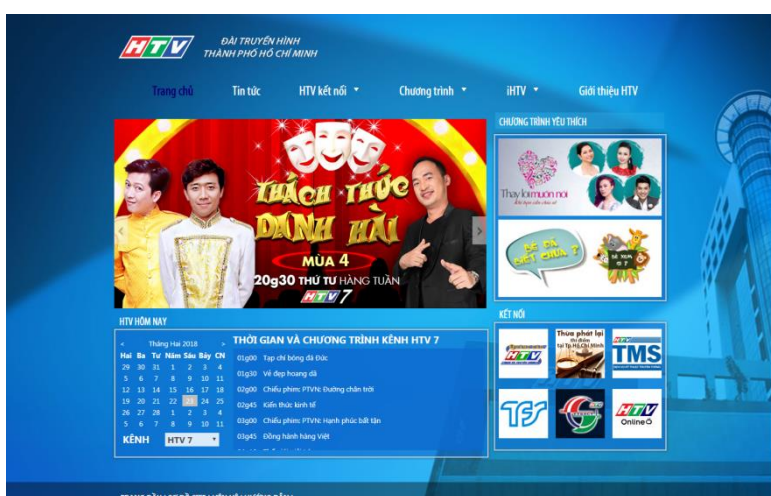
HTV ĐÀI TRUYỀN HÌNH THÀNH PHỐ HỒ CHÍ MINH

Trang chủ Tin tức HTV kết nối Chương trình iHTV Giới thiệu HTV

THÁCH THỨC DANH HÀI
MÙA 4
20g30 THỨ TƯ HÀNG TUẦN
HTV7

CHƯƠNG TRÌNH YÊU THÍCH

Thay lời muốn nói

BÉ ĐÃ BIẾT CHƯA?

HTV HÔM NAY

Tháng Hai 2018

| Hai | Ba | Tư | Năm | Sáu | Bảy | CN |
|---|---|---|---|---|---|---|
| 29 | 30 | 31 | 1 | 2 | 3 | 4 |
| 5 | 6 | 7 | 8 | 9 | 10 | 11 |
| 12 | 13 | 14 | 15 | 16 | 17 | 18 |
| 19 | 20 | 21 | 22 | 23 | 24 | 25 |
| 26 | 27 | 28 | 1 | 2 | 3 | 4 |
| 5 | 6 | 7 | 8 | 9 | 10 | 11 |

KÊNH HTV 7

THỜI GIAN VÀ CHƯƠNG TRÌNH KÊNH HTV 7

01g00 Tạp chí bóng đá Đức
01g30 Vẻ đẹp hoang dã
02g00 Chiếu phim: PTVN: Đường chân trời
02g45 Kiến thức kinh tế
03g00 Chiếu phim: PTVN: Hạnh phúc bất tận
03g45 Đồng hành hàng Việt

KẾT NỐI

HTV
Thừa phát lại tại Tp Hồ Chí Minh
TMS
HTV Online